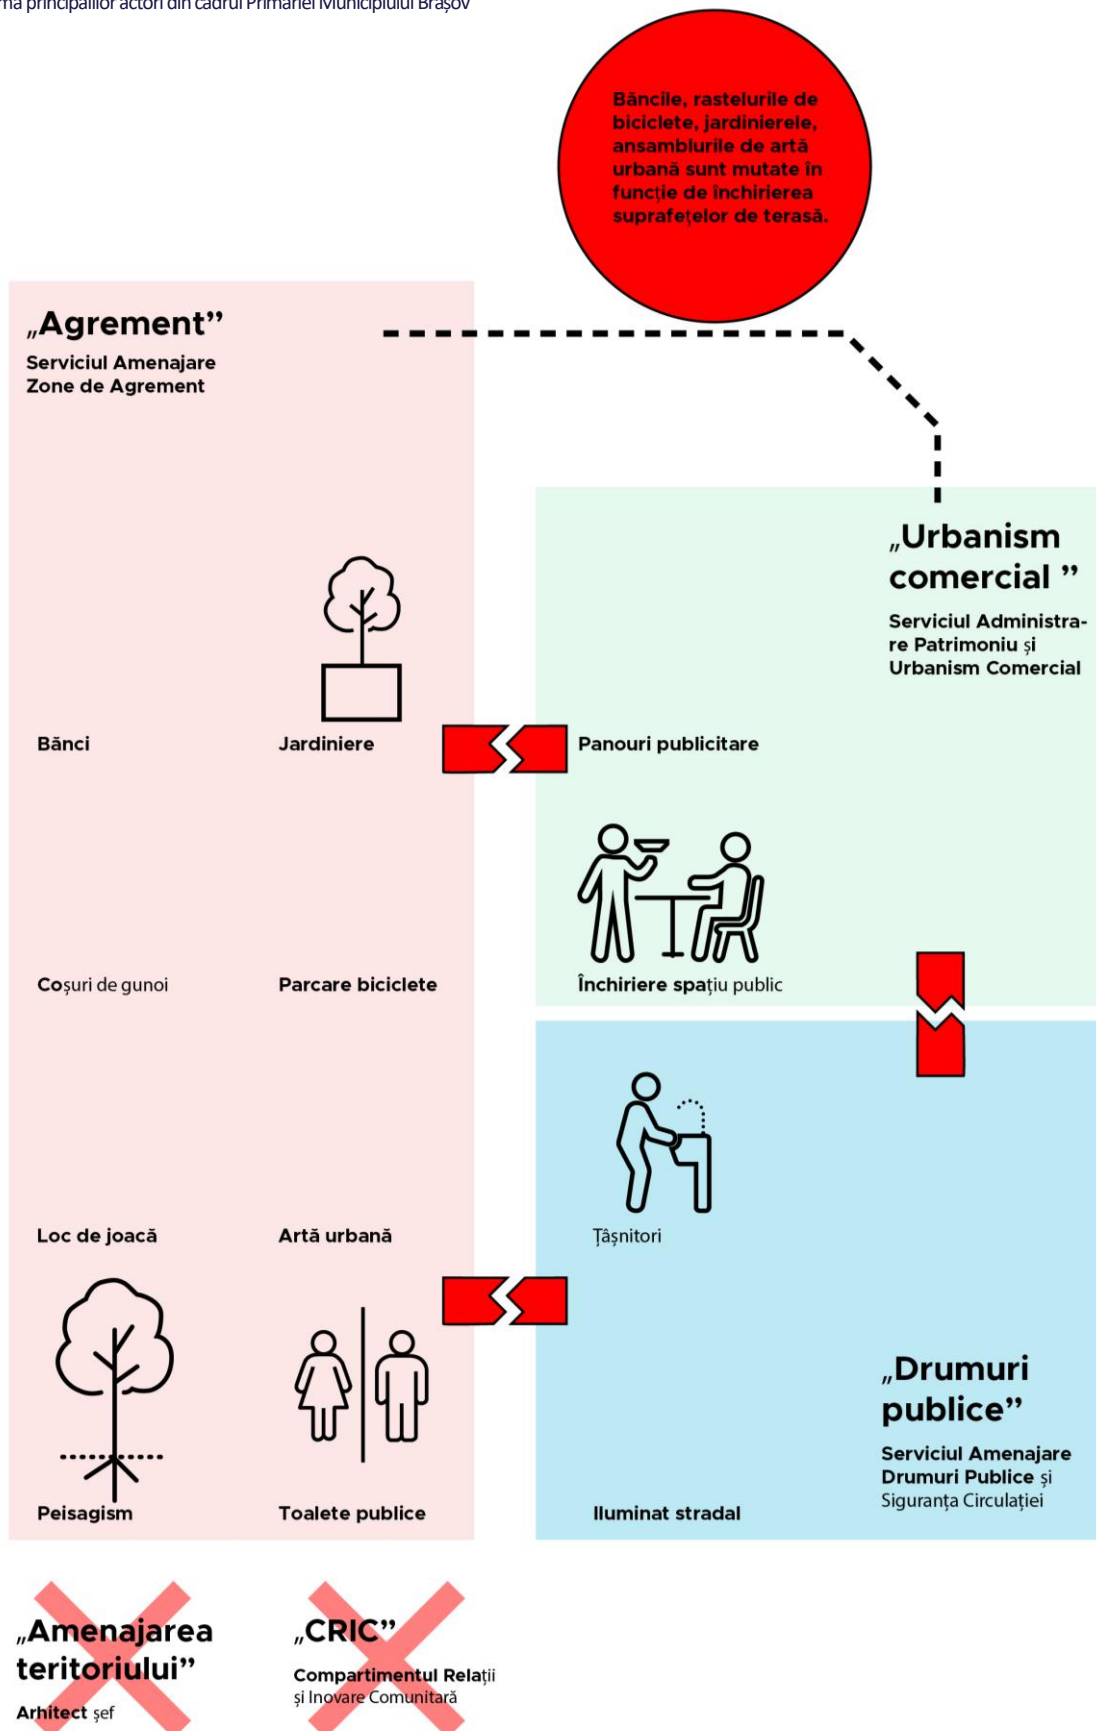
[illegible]ma principalilor actori din cadrul Primăriei Municipiului Brașov

Băncile, rastelurile de biciclete, jardinierele, ansamblurile de artă urbană sunt mutate în funcție de închirierea suprafețelor de terasă.

„Agrement”
Serviciul Amenajare Zone de Agrement

„Urbanism comercial ”
Serviciul Administrare Patrimoniu și Urbanism Comercial

Bănci

Jardiniere

Panouri publicitare

Închiriere spațiu public

Coșuri de gunoi

Parcare biciclete

Loc de joacă

Artă urbană

Țâșnitori

„Drumuri publice”
Serviciul Amenajare Drumuri Publice și Siguranța Circulației

Peisagism

Toalete publice

Iluminat stradal

„Amenajarea teritoriului”
Arhitect șef

„CRIC”
Compartimentul Relații și Inovare Comunitară